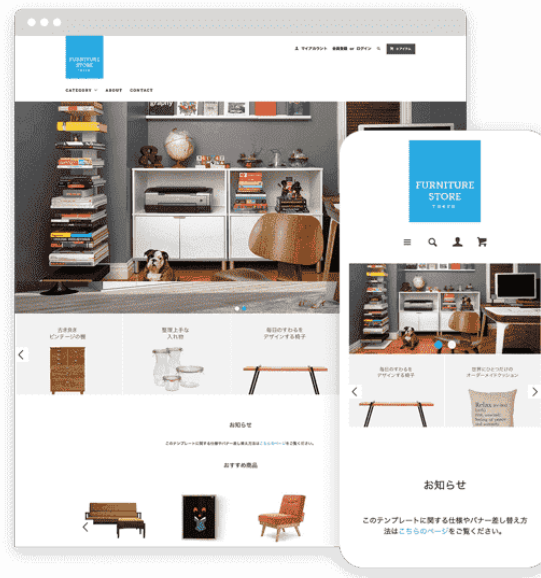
FURNITURE STORE

マイアカウント 新規登録 or ログイン カートを見る

CATEGORY ABOUT CONTACT

古き良き ビンテージの棚

整理上手な 入れ物

毎日の手すわるを デザインする椅子

お知らせ

このテンプレートに関する仕様やバナー差し替え方法はこちらのページをご覧ください。

おすすめ商品

FURNITURE STORE

毎日のすわるを デザインする椅子

世界にひとつだけの オーダーメイドクッション

お知らせ

このテンプレートに関する仕様やバナー差し替え方法はこちらのページをご覧ください。